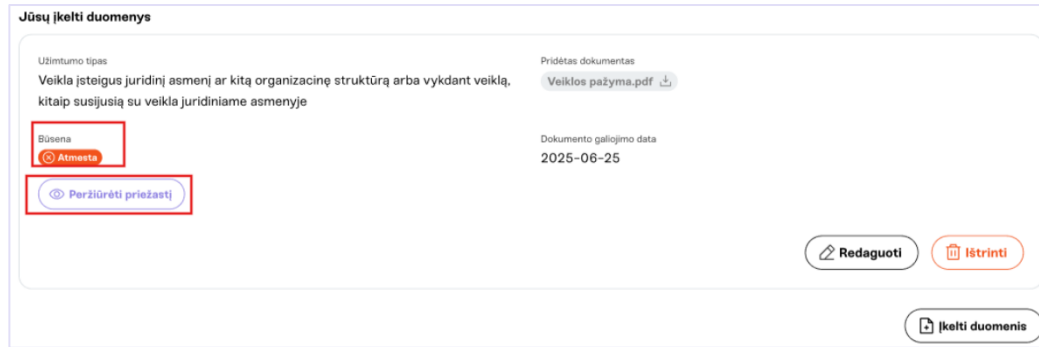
Jūsų įkelti duomenys

Užimtumo tipas
Veikla įsteigus juridinį asmenį ar kitą organizacinę struktūrą arba vykdant veiklą, kitaip susijusią su veikla juridiniame asmenyje

Pridėtas dokumentas
Veiklos pažyma.pdf

Būsena
Atmesta

Dokumento galiojimo data
2025-06-25

Peržiūrėti priežastį

Redaguoti
Ištrinti

Įkelti duomenis